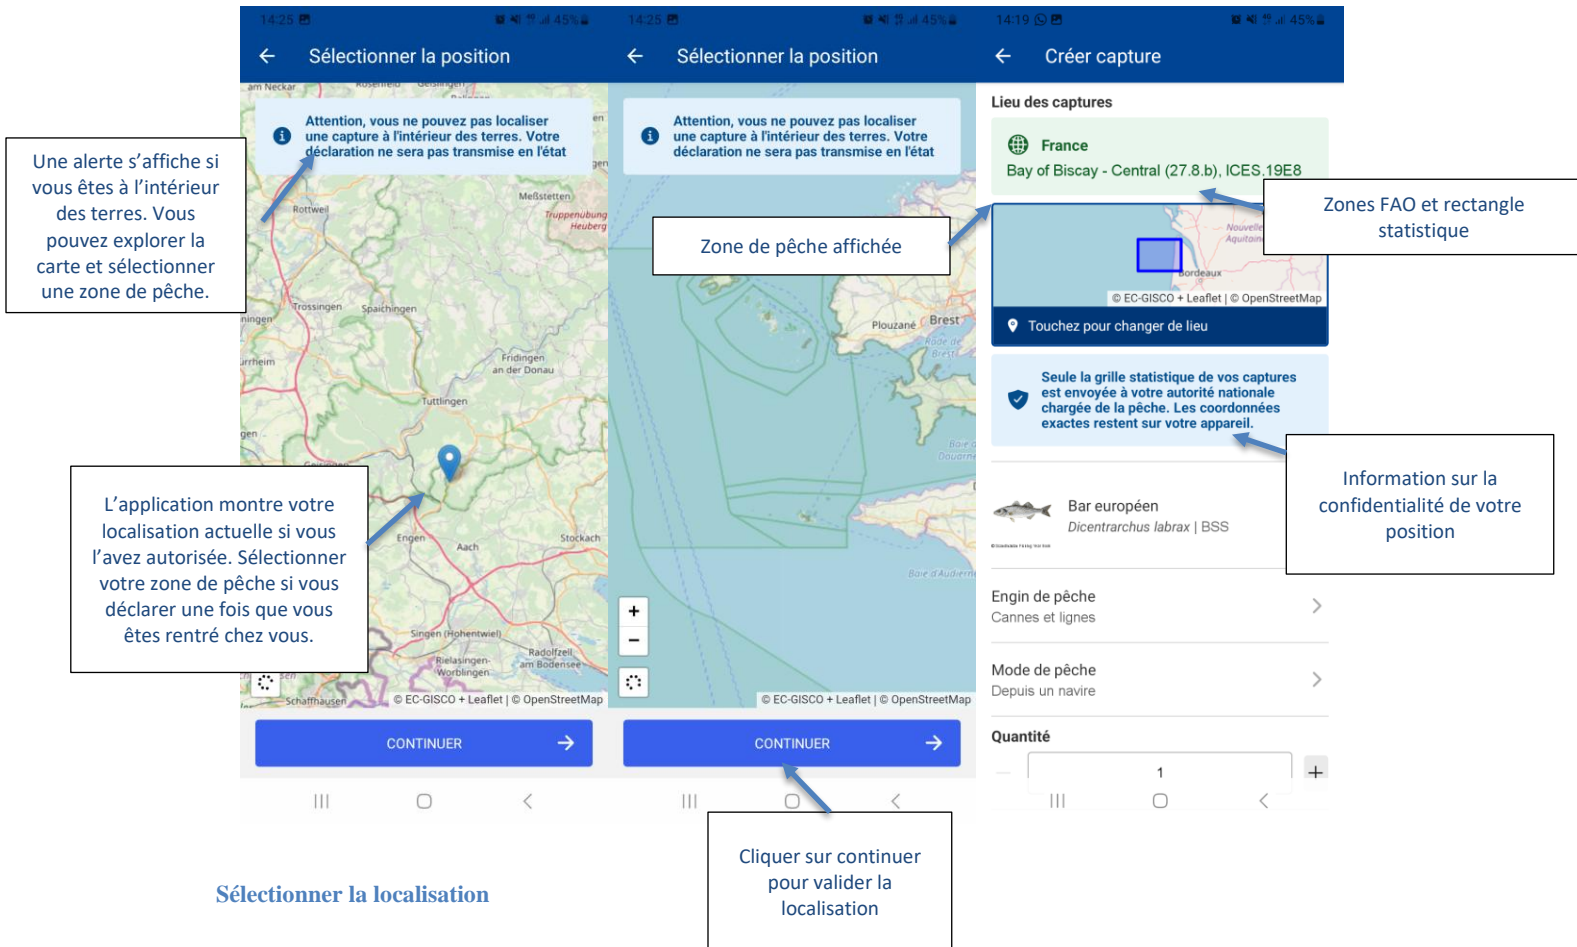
14:25

Sélectionner la position

Attention, vous ne pouvez pas localiser une capture à l'intérieur des terres. Votre déclaration ne sera pas transmise en l'état

Une alerte s'affiche si vous êtes à l'intérieur des terres. Vous pouvez explorer la carte et sélectionner une zone de pêche.

L'application montre votre localisation actuelle si vous l'avez autorisée. Sélectionner votre zone de pêche si vous déclarer une fois que vous êtes rentré chez vous.

Rottweil
Meßstetten
Trossingen
Spaichingen
Fridingen an der Donau
Tuttlingen
Engen
Aach
Stockach
Singen (Hohentwiel)
Radolfzell am Bodensee
Rielasingen-Worblingen
Schaffhausen

© EC-GISCO + Leaflet | © OpenStreetMap

CONTINUER

14:25

Sélectionner la position

Attention, vous ne pouvez pas localiser une capture à l'intérieur des terres. Votre déclaration ne sera pas transmise en l'état

Zone de pêche affichée

Plouzané
Brest

© EC-GISCO + Leaflet | © OpenStreetMap

CONTINUER

Cliquer sur continuer pour valider la localisation

14:19

Créer capture

Lieu des captures

France
Bay of Biscay - Central (27.8.b), ICES.19E8

Zones FAO et rectangle statistique

Bordeaux
© EC-GISCO + Leaflet | © OpenStreetMap

Touchez pour changer de lieu

Seule la grille statistique de vos captures est envoyée à votre autorité nationale chargée de la pêche. Les coordonnées exactes restent sur votre appareil.

Information sur la confidentialité de votre position

Bar européen
Dicentrarchus labrax | BSS

Engin de pêche
Cannes et lignes

Mode de pêche
Depuis un navire

Quantité
1

Sélectionner la localisation